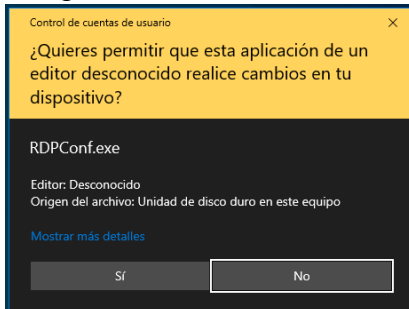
Control de cuentas de usuario

×

¿Quieres permitir que esta aplicación de un editor desconocido realice cambios en tu dispositivo?

RDPConf.exe

Editor: Desconocido
Origen del archivo: Unidad de disco duro en este equipo

Mostrar más detalles

Sí

No